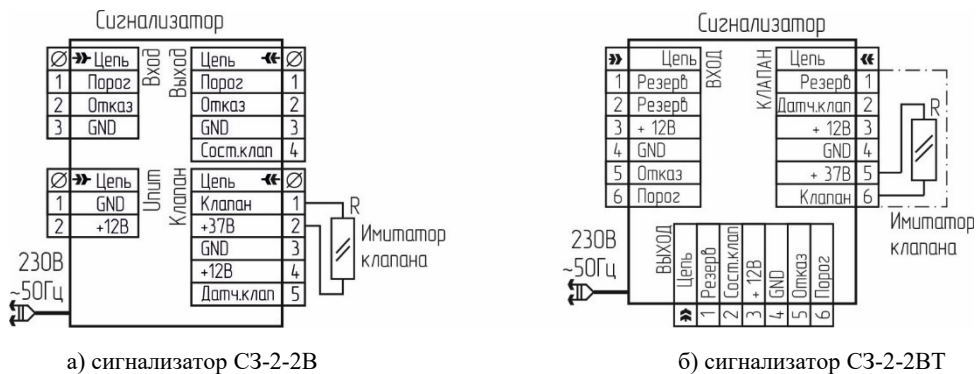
Сигнализатор

| Ø | Цепь |
|---|---|
| 1 | Порог |
| 2 | Отказ |
| 3 | GND |

Вход

Выход

| Цепь | Ø |
|---|---|
| Порог | 1 |
| Отказ | 2 |
| GND | 3 |
| Сост.клап | 4 |

| Ø | Цепь |
|---|---|
| 1 | GND |
| 2 | +12В |

Uпит

Клапан

| Цепь | Ø |
|---|---|
| Клапан | 1 |
| +37В | 2 |
| GND | 3 |
| +12В | 4 |
| Датч.клап | 5 |

R

Имитатор клапана

230В ~50Гц

а) сигнализатор СЗ-2-2В

Сигнализатор

| | Цепь |
|---|---|
| 1 | Резерв |
| 2 | Резерв |
| 3 | + 12В |
| 4 | GND |
| 5 | Отказ |
| 6 | Порог |

ВХОД

КЛАПАН

| Цепь | |
|---|---|
| Резерв | 1 |
| Датч.клап | 2 |
| + 12В | 3 |
| GND | 4 |
| + 37В | 5 |
| Клапан | 6 |

R

Имитатор клапана

230В ~50Гц

ВЫХОД

| | 1 | 2 | 3 | 4 | 5 | 6 |
|---|---|---|---|---|---|---|
| Цепь | Резерв | Сост.клап | + 12В | GND | Отказ | Порог |

б) сигнализатор СЗ-2-2ВТ